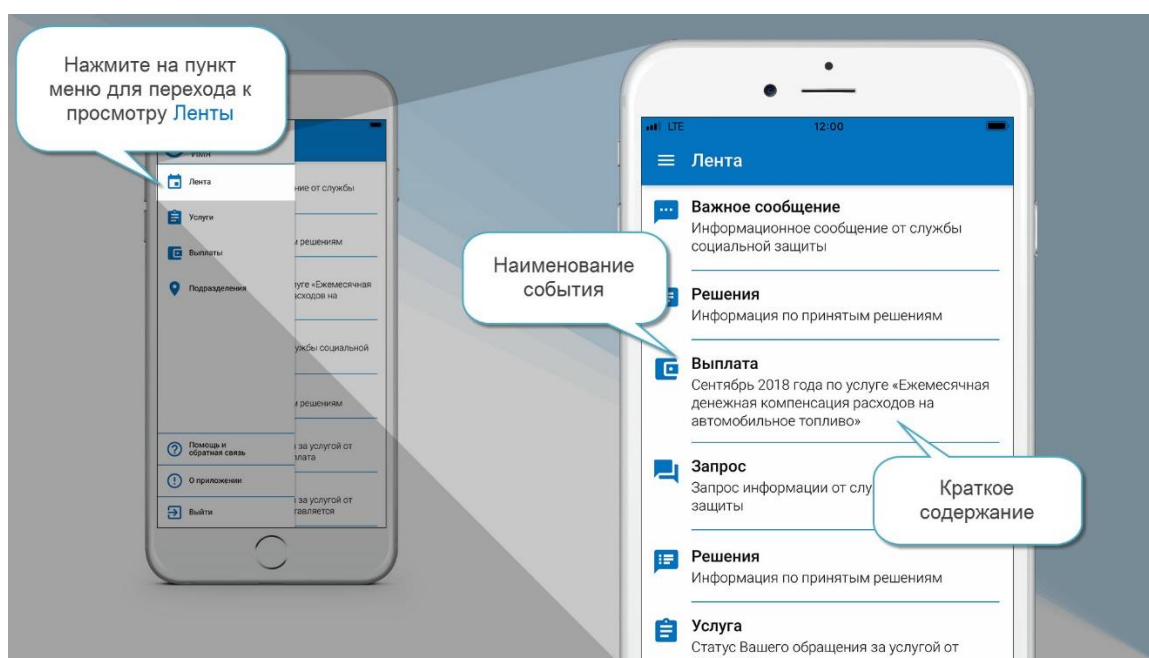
Нажмите на пункт меню для перехода к просмотру Ленты

Имя

Лента

Услуги

Выплаты

Подразделения

ние от службы

и решениям

уге «Ежемесячная асходов на

ужбы социальной

и решениям

за услугой от плата

Помощь и обратная связь

О приложении

за услугой от тавляется

Выйти

LTE 12:00

Лента

Важное сообщение
Информационное сообщение от службы социальной защиты

Наименование события

Решения
Информация по принятым решениям

Выплата
Сентябрь 2018 года по услуге «Ежемесячная денежная компенсация расходов на автомобильное топливо»

Запрос
Запрос информации от слу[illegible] защиты

Краткое содержание

Решения
Информация по принятым решениям

Услуга
Статус Вашего обращения за услугой от